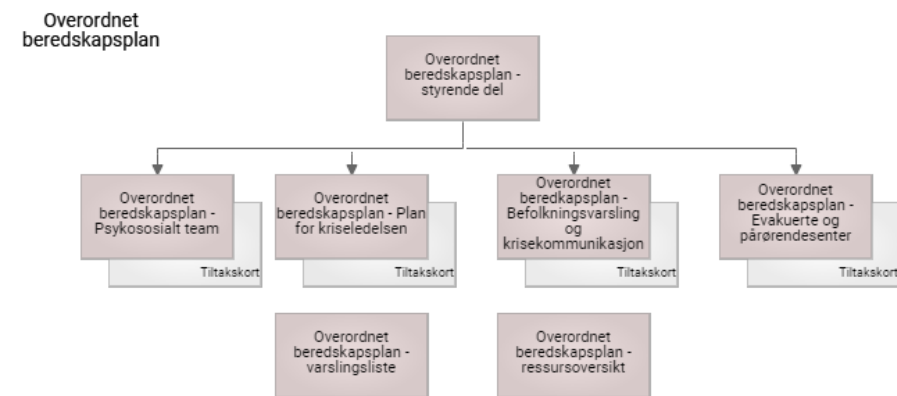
Overordnet beredskapsplan

Overordnet beredskapsplan - styrende del

Overordnet beredskapsplan - Psykososialt team

Tiltakskort

Overordnet beredskapsplan - Plan for kriseledelsen

Tiltakskort

Overordnet beredskapsplan - Befolkningsvarsling og krisekommunikasjon

Tiltakskort

Overordnet beredskapsplan - Evakuerte og pårørendesenter

Tiltakskort

Overordnet beredskapsplan - varslingsliste

Overordnet beredskapsplan - ressursoversikt